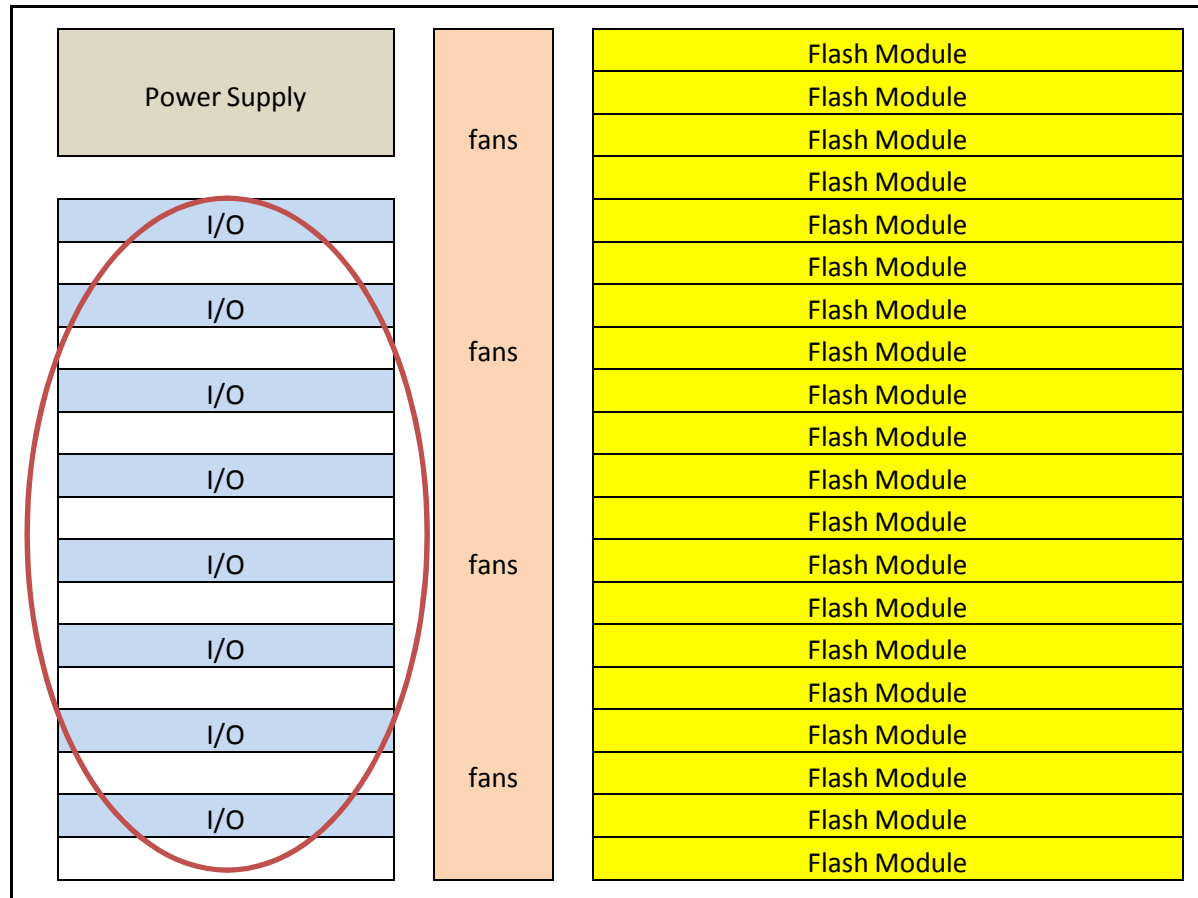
Power Supply

I/O
I/O
I/O
I/O
I/O
I/O
I/O
I/O

fans
fans
fans
fans

Flash Module
Flash Module
Flash Module
Flash Module
Flash Module
Flash Module
Flash Module
Flash Module
Flash Module
Flash Module
Flash Module
Flash Module
Flash Module
Flash Module
Flash Module
Flash Module
Flash Module
Flash Module
Flash Module
Flash Module